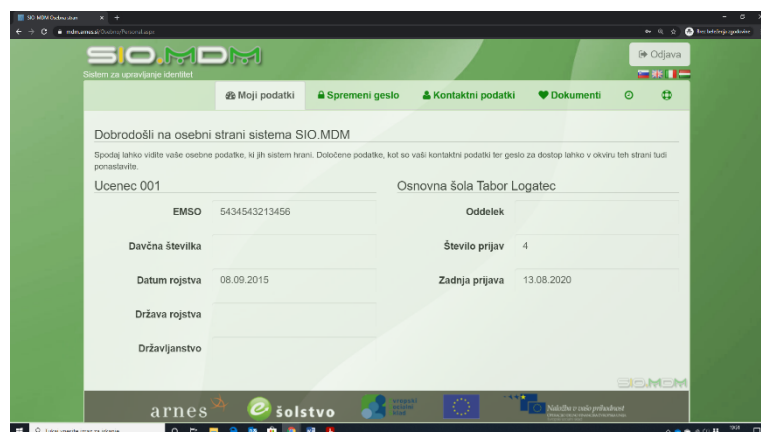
SIO.MDM Osebni strani ×

mdm.arnes.si/Osebno/Personal.aspx

SIO.MDM
Sistem za upravljanje identitet

Odjava

Moji podatki | Spremeni geslo | Kontaktni podatki | Dokumenti

Dobrodošli na osebni strani sistema SIO.MDM

Spodaj lahko vidite vaše osebne podatke, ki jih sistem hrani. Določene podatke, kot so vaši kontaktni podatki ter geslo za dostop lahko v okviru teh strani tudi ponastavite.

Ucenec 001

| | |
|---|---|
| EMSO | 5434543213456 |
| Davčna številka | |
| Datum rojstva | 08.09.2015 |
| Država rojstva | |
| Državljanstvo | |

Osnovna šola Tabor Logatec

| | |
|---|---|
| Oddelek | |
| Število prijav | 4 |
| Zadnja prijava | 13.08.2020 |

SIO.MDM

arnes
šolstvo
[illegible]
Naložba v vašo prihodnost
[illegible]